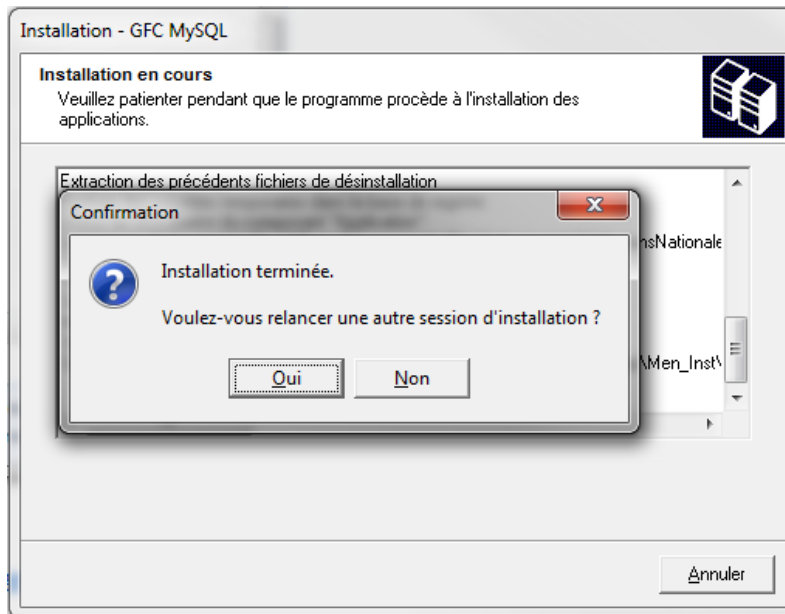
Installation - GFC MySQL

Installation en cours
Veuillez patienter pendant que le programme procède à l'installation des applications.

Extraction des précédents fichiers de désinstallation

nsNationale

\Men_Inst\

Confirmation

Installation terminée.

Voulez-vous relancer une autre session d'installation ?

Oui

Non

Annuler